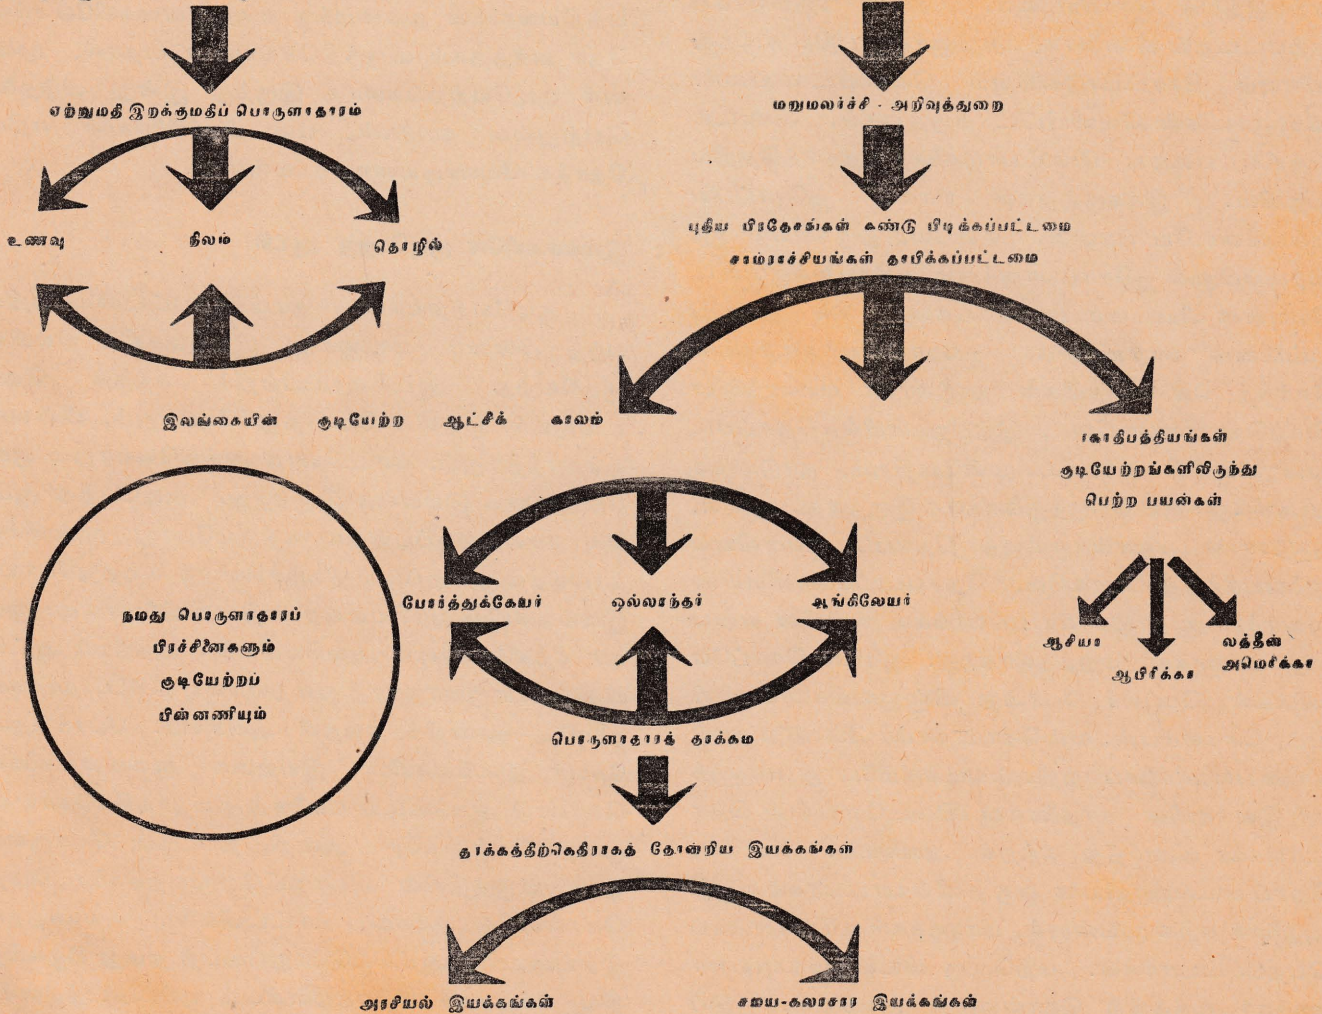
ஏற்றுமதி இறக்குமதிப் பொருளாதாரம்

உணவு

நிலம்

தொழில்

இலங்கையின் குடியேற்ற ஆட்சிக் காலம்

மறுமலர்ச்சி - அறிவுத்துறை

புதிய பிரதேசங்கள் கண்டு பிடிக்கப்பட்டமை

சாம்ராச்சியங்கள் தாபிக்கப்பட்டமை

ஏகாதிபத்தியங்கள் குடியேற்றங்களிலிருந்து பெற்ற பயன்கள்

ஆசியா

ஆபிரிக்கா

லத்தீன் அமெரிக்கா

நமது பொருளாதாரப் பிரச்சினைகளும் குடியேற்றப் பின்னணியும்

போர்த்துக்கேயர்

ஒல்லாந்தர்

ஆங்கிலேயர்

பொருளாதாரத் தாக்கம

தாக்கத்திற்கெதிராகத் தோன்றிய இயக்கங்கள்

அரசியல் இயக்கங்கள்

சமய-கலாசார இயக்கங்கள்